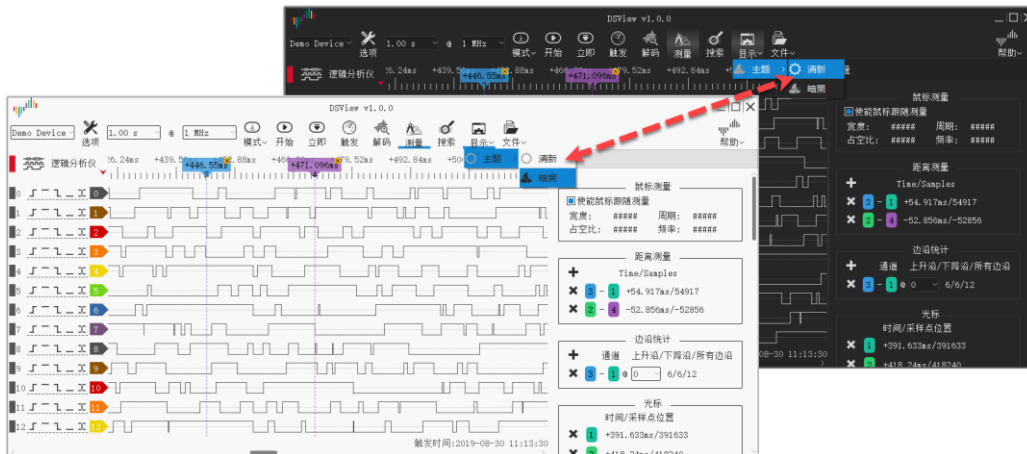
DSView v1.0.0

Demo Device 选项 1.00 s @ 1 MHz 模式 开始 立即 触发 解码 测量 搜索 显示 文件 帮助

逻辑分析仪 6.24ms +439.5 +446.55ms +471.096ms 79.52ms +492.84ms 主题 清新 暗黑

鼠标测量
使能鼠标跟随测量
宽度: ##### 周期: #####
占空比: ##### 频率: #####

距离测量
Time/Samples
3 - 1 +54.917ms/54917
2 - 4 -52.856ms/-52856

边沿统计
通道 上升沿/下降沿/所有边沿
3 - 1 @ 0 6/6/12

光标
时间/采样点位置
1 +391.633ms/391633
2 +418.24ms/418240

DSView v1.0.0

Demo Device 选项 1.00 s @ 1 MHz 模式 开始 立即 触发 解码 测量 搜索 显示 文件 帮助

逻辑分析仪 6.24ms +439.5 +446.55ms +471.096ms 79.52ms +492.84ms +50 主题 清新 暗黑

0 1 2 3 4 5 6 7 8 9 10 11 12

鼠标测量
使能鼠标跟随测量
宽度: ##### 周期: #####
占空比: ##### 频率: #####

距离测量
Time/Samples
3 - 1 +54.917ms/54917
2 - 4 -52.856ms/-52856

边沿统计
通道 上升沿/下降沿/所有边沿
3 - 1 @ 0 6/6/12

光标
时间/采样点位置
1 +391.633ms/391633
2 +418.24ms/418240

触发时间:2019-08-30 11:13:30